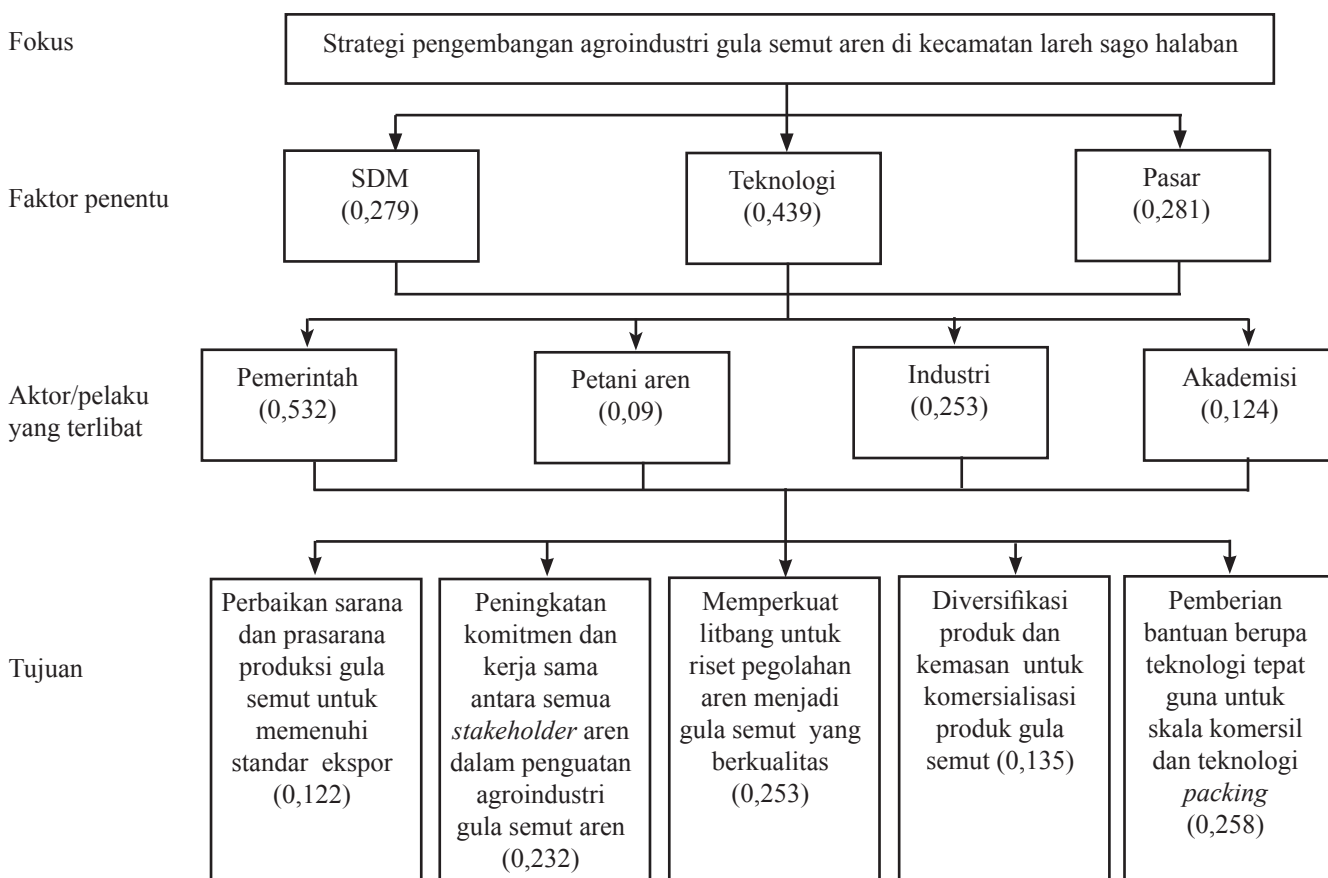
Fokus

Strategi pengembangan agroindustri gula semut aren di kecamatan lareh sago halaban

Faktor penentu

SDM (0,279)

Teknologi (0,439)

Pasar (0,281)

Aktor/pelaku yang terlibat

Pemerintah (0,532)

Petani aren (0,09)

Industri (0,253)

Akademisi (0,124)

Tujuan

Perbaikan sarana dan prasarana produksi gula semut untuk memenuhi standar ekspor (0,122)

Peningkatan komitmen dan kerja sama antara semua *stakeholder* aren dalam penguatan agroindustri gula semut aren (0,232)

Memperkuat litbang untuk riset pegolahan aren menjadi gula semut yang berkualitas (0,253)

Diversifikasi produk dan kemasan untuk komersialisasi produk gula semut (0,135)

Pemberian bantuan berupa teknologi tepat guna untuk skala komersil dan teknologi *packing* (0,258)